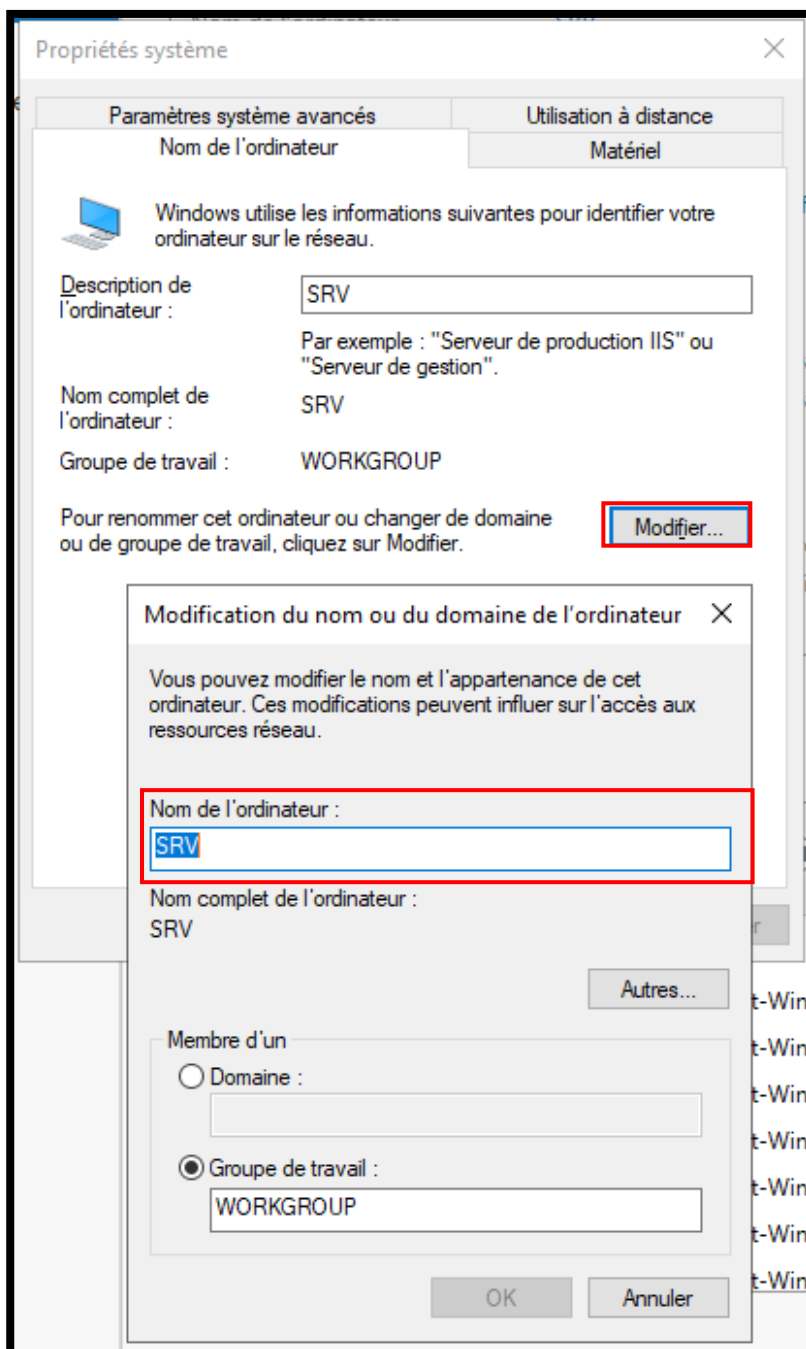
Propriétés système

Paramètres système avancés
Utilisation à distance
Nom de l'ordinateur
Matériel

Windows utilise les informations suivantes pour identifier votre ordinateur sur le réseau.

Description de l'ordinateur :
SRV

Par exemple : "Serveur de production IIS" ou "Serveur de gestion".

Nom complet de l'ordinateur :
SRV

Groupe de travail :
WORKGROUP

Pour renommer cet ordinateur ou changer de domaine ou de groupe de travail, cliquez sur Modifier.
Modifier...

Modification du nom ou du domaine de l'ordinateur

Vous pouvez modifier le nom et l'appartenance de cet ordinateur. Ces modifications peuvent influer sur l'accès aux ressources réseau.

Nom de l'ordinateur :
SRV

Nom complet de l'ordinateur :
SRV

Autres...

Membre d'un
Domaine :

Groupe de travail :
WORKGROUP

OK
Annuler

t-Win
t-Win
t-Win
t-Win
t-Win
t-Win
t-Win